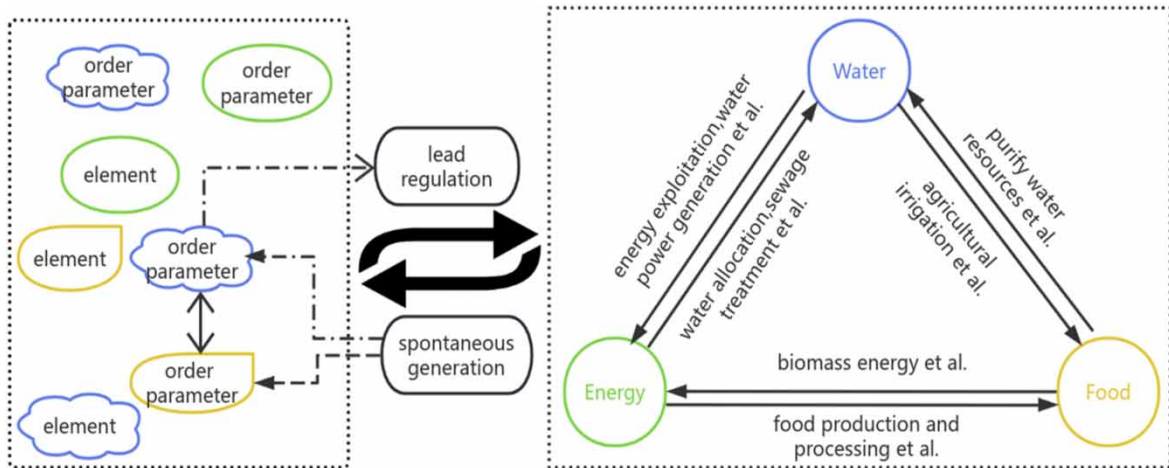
order parameter

order parameter

element

element

order parameter

order parameter

element

lead regulation

spontaneous generation

Water

energy exploitation,water power generation et al.

water allocation,sewage treatment et al.

agricultural irrigation et al.

purify water resources et al.

Energy

Food

biomass energy et al.

food production and processing et al.